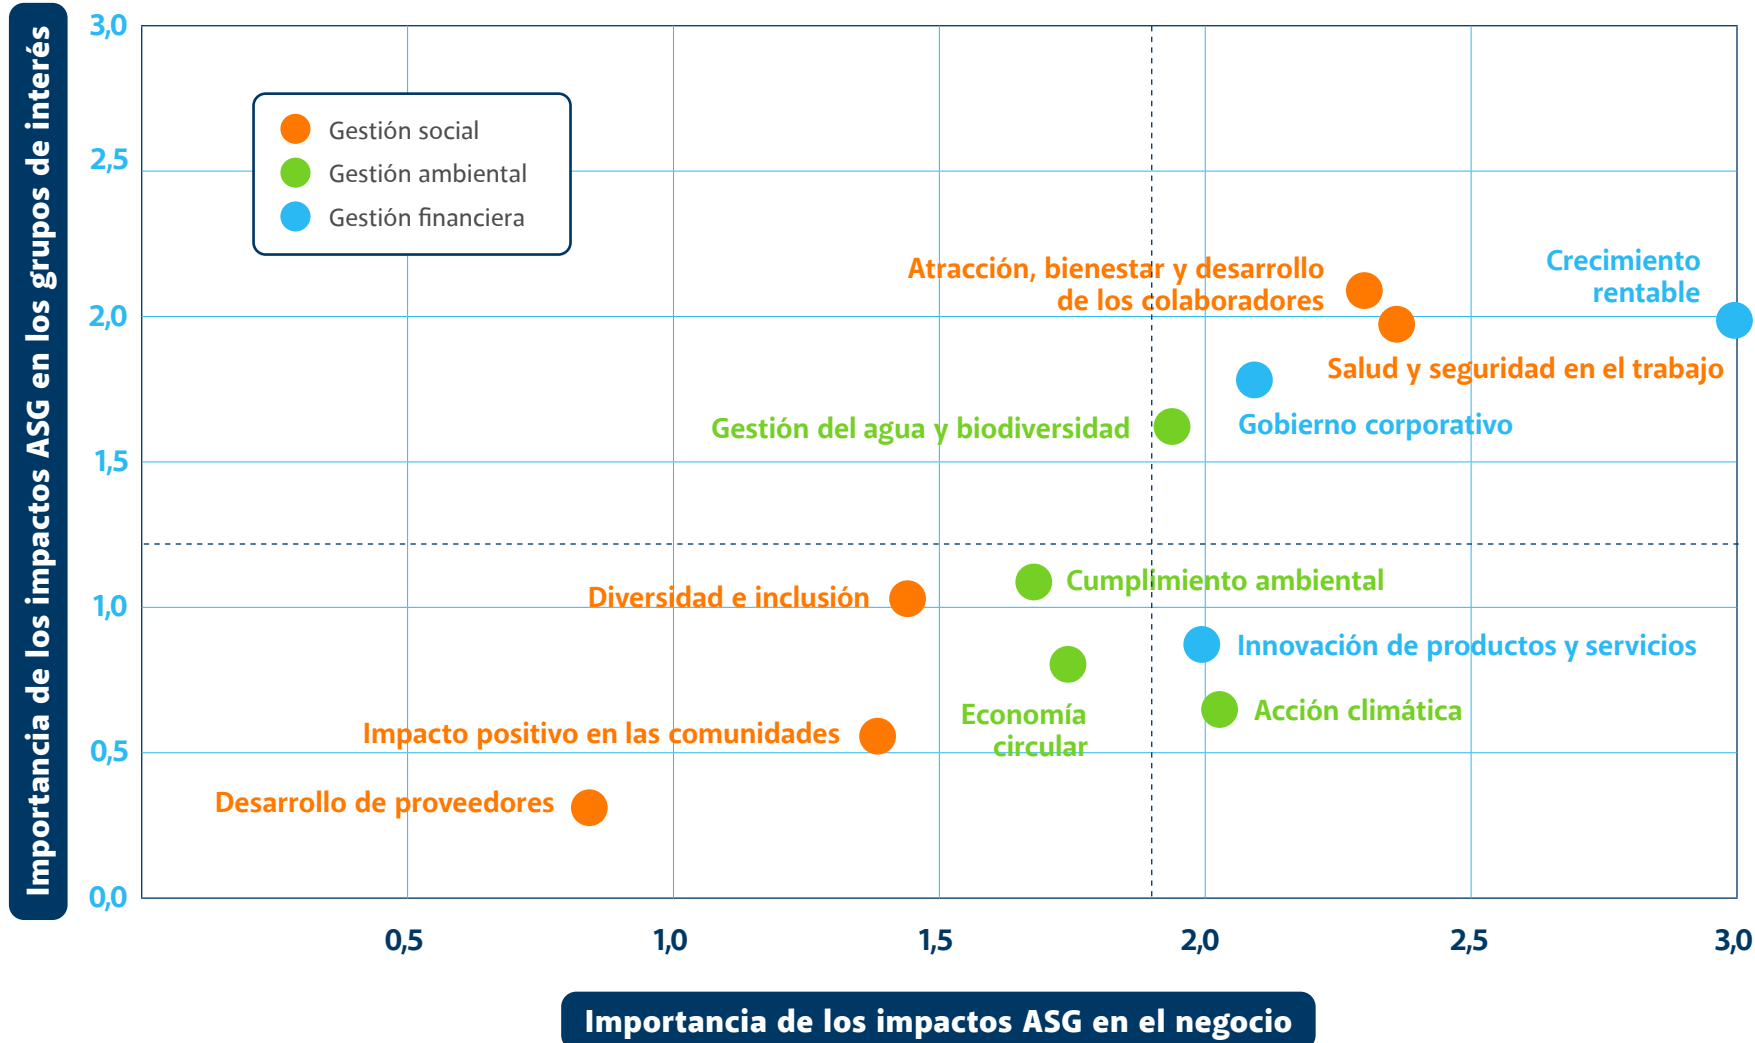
Importancia de los impactos ASG en los grupos de interés

3,0
2,5
2,0
1,5
1,0
0,5
0,0

Gestión social
Gestión ambiental
Gestión financiera

Atracción, bienestar y desarrollo de los colaboradores
Crecimiento rentable
Salud y seguridad en el trabajo
Gestión del agua y biodiversidad
Gobierno corporativo
Cumplimiento ambiental
Diversidad e inclusión
Innovación de productos y servicios
Acción climática
Economía circular
Impacto positivo en las comunidades
Desarrollo de proveedores

0,5
1,0
1,5
2,0
2,5
3,0

Importancia de los impactos ASG en el negocio